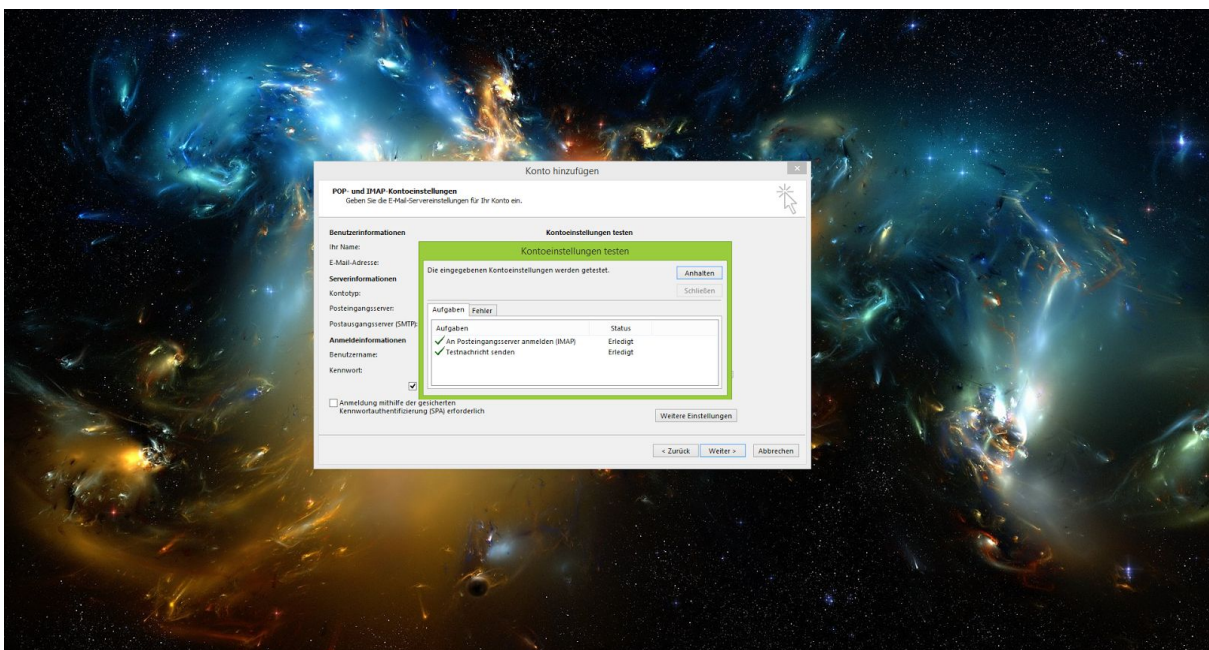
Konto hinzufügen

POP- und IMAP-Kontoeinstellungen
Geben Sie die E-Mail-Servereinstellungen für Ihr Konto ein.

Benutzerinformationen
Ihr Name:
E-Mail-Adresse:
Serverinformationen
Kontotyp:
Posteingangsserver:
Postausgangsserver (SMTP):
Anmeldeinformationen
Benutzername:
Kennwort:

Kontoeinstellungen testen

Kontoeinstellungen testen

Die eingegebenen Kontoeinstellungen werden getestet.

Anhalten
Schließen

Aufgaben | Fehler

| Aufgaben | Status |
|---|---|
| An Posteingangsserver anmelden (IMAP) | Erledigt |
| Testnachricht senden | Erledigt |

Anmeldung mithilfe der gesicherten Kennwortauthentifizierung (SPA) erforderlich

Weitere Einstellungen

< Zurück | Weiter > | Abbrechen